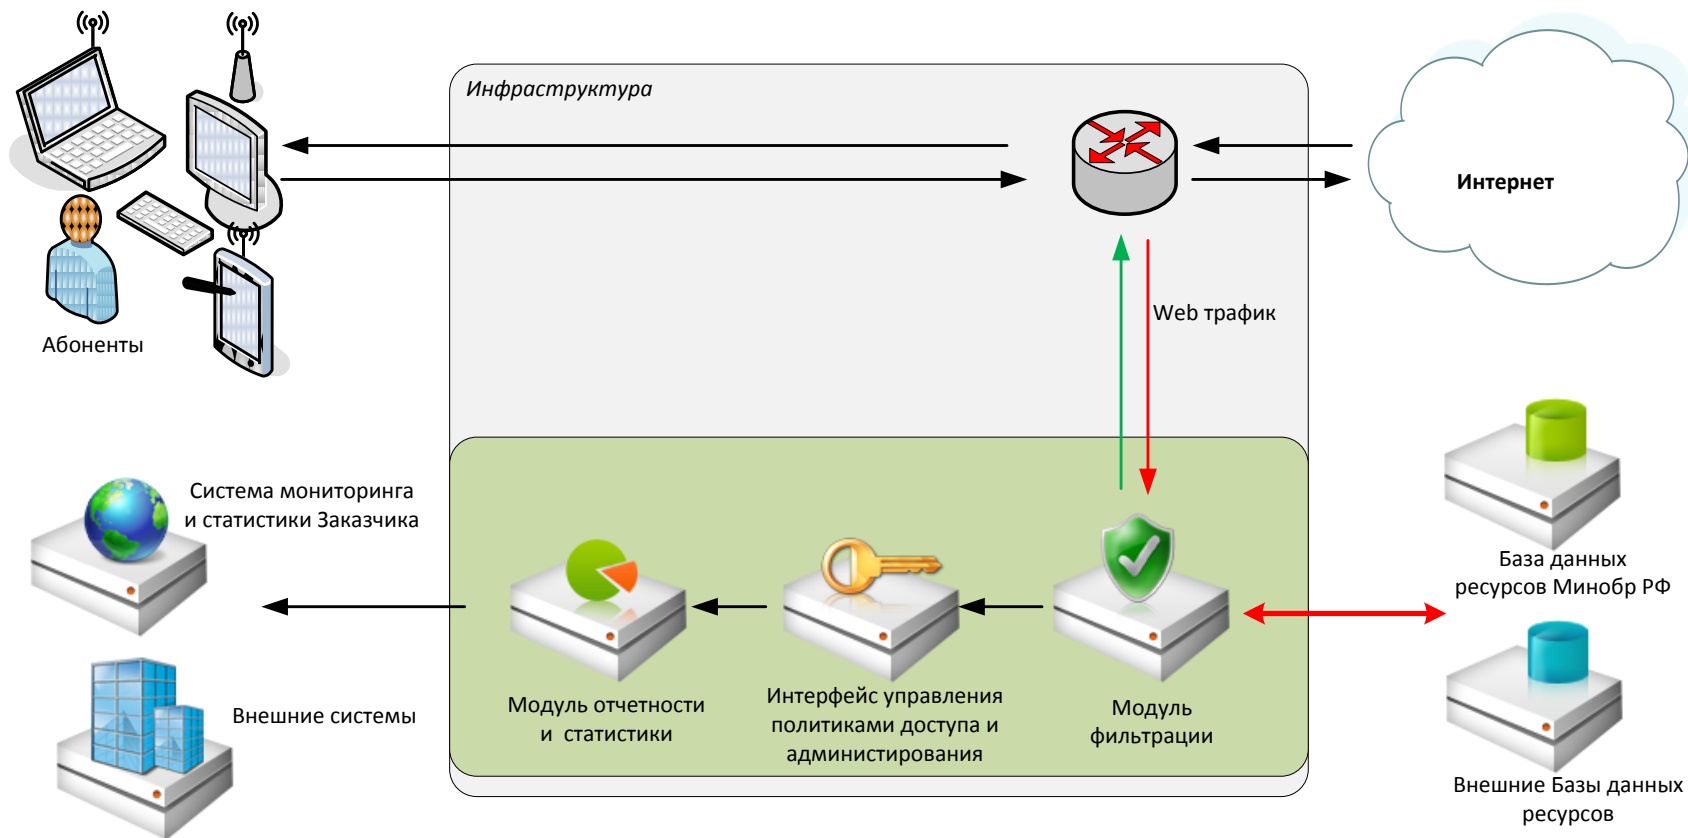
Инфраструктура

Интернет

Абоненты

Web трафик

Система мониторинга и статистики Заказчика

Внешние системы

Модуль отчетности и статистики

Интерфейс управления политиками доступа и администрирования

Модуль фильтрации

База данных ресурсов Минобр РФ

Внешние Базы данных ресурсов